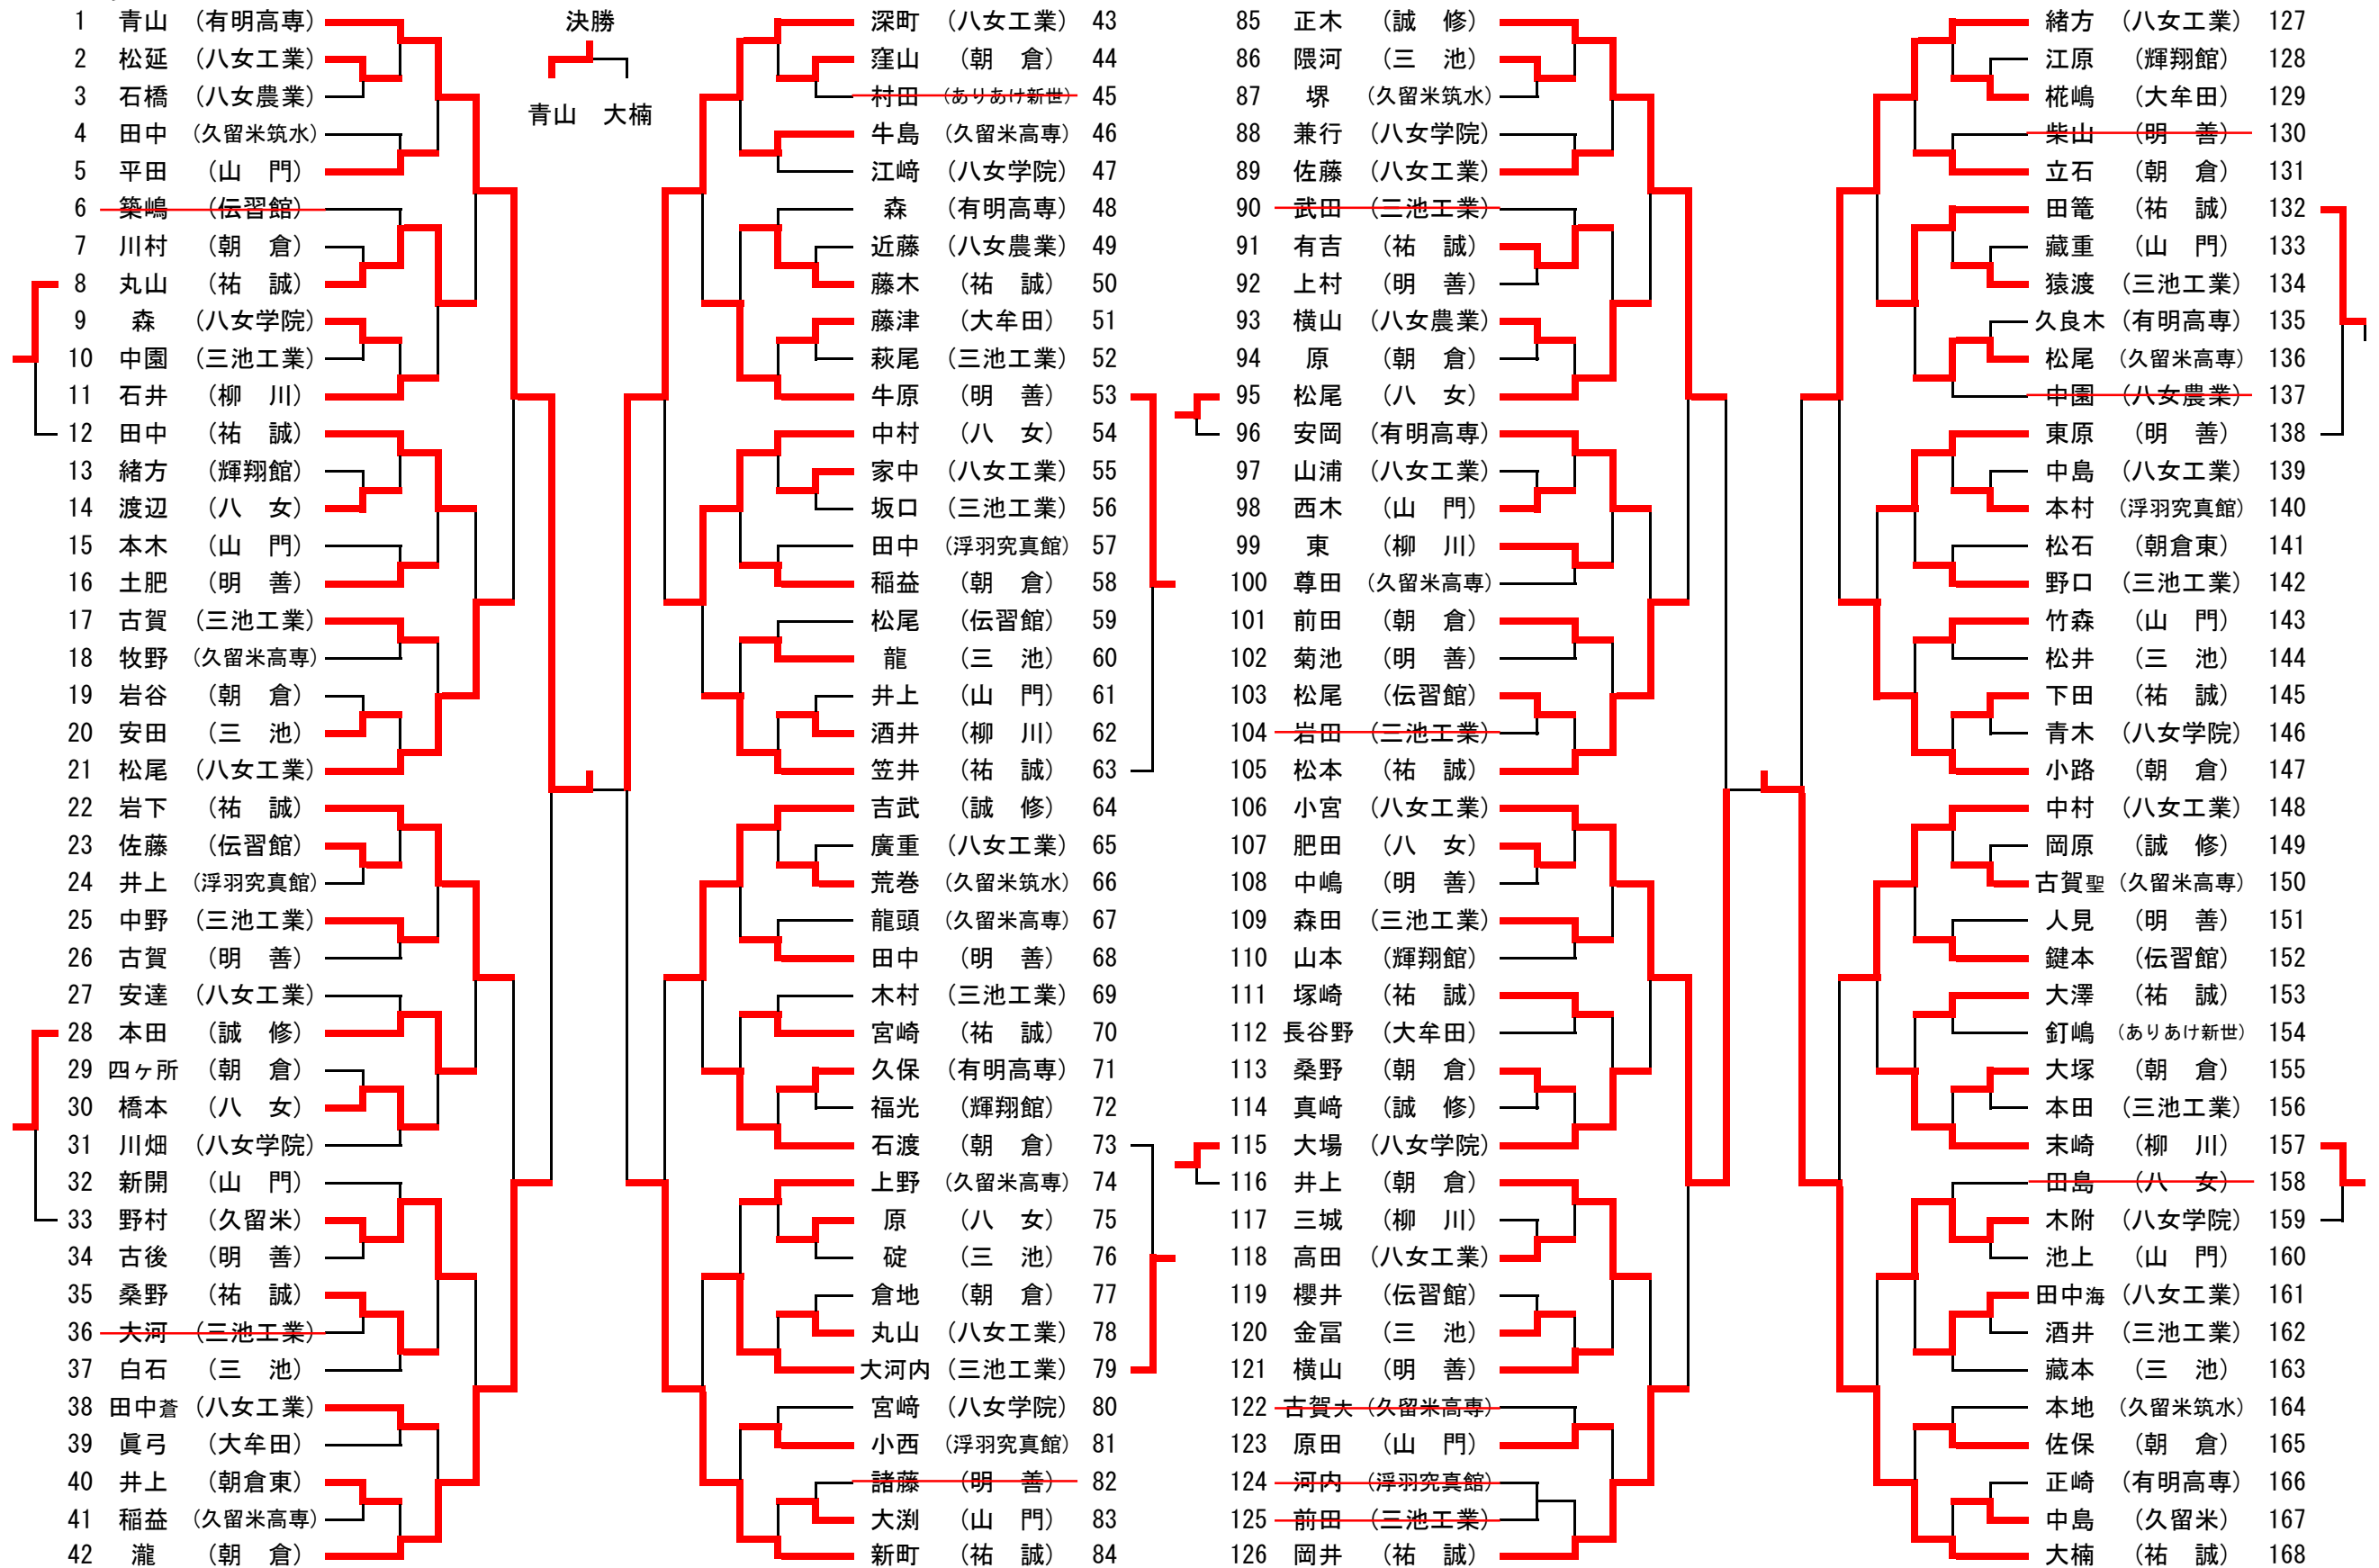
決勝
青山　大楠

1 青山（有明高専）
2 松延（八女工業）
3 石橋（八女農業）
4 田中（久留米筑水）
5 平田（山門）
6 築嶋（伝習館）
7 川村（朝倉）
8 丸山（祐誠）
9 森（八女学院）
10 中園（三池工業）
11 石井（柳川）
12 田中（祐誠）
13 緒方（輝翔館）
14 渡辺（八女）
15 本木（山門）
16 土肥（明善）
17 古賀（三池工業）
18 牧野（久留米高専）
19 岩谷（朝倉）
20 安田（三池）
21 松尾（八女工業）
22 岩下（祐誠）
23 佐藤（伝習館）
24 井上（浮羽究真館）
25 中野（三池工業）
26 古賀（明善）
27 安達（八女工業）
28 本田（誠修）
29 四ヶ所（朝倉）
30 橋本（八女）
31 川畑（八女学院）
32 新開（山門）
33 野村（久留米）
34 古後（明善）
35 桑野（祐誠）
36 大河（三池工業）
37 白石（三池）
38 田中蒼（八女工業）
39 眞弓（大牟田）
40 井上（朝倉東）
41 稲益（久留米高専）
42 瀧（朝倉）

深町（八女工業）43
窪山（朝倉）44
村田（ありあけ新世）45
牛島（久留米高専）46
江﨑（八女学院）47
森（有明高専）48
近藤（八女農業）49
藤木（祐誠）50
藤津（大牟田）51
萩尾（三池工業）52
牛原（明善）53
中村（八女）54
家中（八女工業）55
坂口（三池工業）56
田中（浮羽究真館）57
稲益（朝倉）58
松尾（伝習館）59
龍（三池）60
井上（山門）61
酒井（柳川）62
笠井（祐誠）63
吉武（誠修）64
廣重（八女工業）65
荒巻（久留米筑水）66
龍頭（久留米高専）67
田中（明善）68
木村（三池工業）69
宮崎（祐誠）70
久保（有明高専）71
福光（輝翔館）72
石渡（朝倉）73
上野（久留米高専）74
原（八女）75
碇（三池）76
倉地（朝倉）77
丸山（八女工業）78
大河内（三池工業）79
宮﨑（八女学院）80
小西（浮羽究真館）81
諸藤（明善）82
大渕（山門）83
新町（祐誠）84

85 正木（誠修）
86 隈河（三池）
87 堺（久留米筑水）
88 兼行（八女学院）
89 佐藤（八女工業）
90 武田（三池工業）
91 有吉（祐誠）
92 上村（明善）
93 横山（八女農業）
94 原（朝倉）
95 松尾（八女）
96 安岡（有明高専）
97 山浦（八女工業）
98 西木（山門）
99 東（柳川）
100 尊田（久留米高専）
101 前田（朝倉）
102 菊池（明善）
103 松尾（伝習館）
104 岩田（三池工業）
105 松本（祐誠）
106 小宮（八女工業）
107 肥田（八女）
108 中嶋（明善）
109 森田（三池工業）
110 山本（輝翔館）
111 塚崎（祐誠）
112 長谷野（大牟田）
113 桑野（朝倉）
114 真崎（誠修）
115 大場（八女学院）
116 井上（朝倉）
117 三城（柳川）
118 高田（八女工業）
119 櫻井（伝習館）
120 金冨（三池）
121 横山（明善）
122 古賀大（久留米高専）
123 原田（山門）
124 河内（浮羽究真館）
125 前田（三池工業）
126 岡井（祐誠）

緒方（八女工業）127
江原（輝翔館）128
椛嶋（大牟田）129
柴山（明善）130
立石（朝倉）131
田篭（祐誠）132
藏重（山門）133
猿渡（三池工業）134
久良木（有明高専）135
松尾（久留米高専）136
中園（八女農業）137
東原（明善）138
中島（八女工業）139
本村（浮羽究真館）140
松石（朝倉東）141
野口（三池工業）142
竹森（山門）143
松井（三池）144
下田（祐誠）145
青木（八女学院）146
小路（朝倉）147
中村（八女工業）148
岡原（誠修）149
古賀聖（久留米高専）150
人見（明善）151
鍵本（伝習館）152
大澤（祐誠）153
釘嶋（ありあけ新世）154
大塚（朝倉）155
本田（三池工業）156
末崎（柳川）157
田島（八女）158
木附（八女学院）159
池上（山門）160
田中海（八女工業）161
酒井（三池工業）162
藏本（三池）163
本地（久留米筑水）164
佐保（朝倉）165
正崎（有明高専）166
中島（久留米）167
大楠（祐誠）168